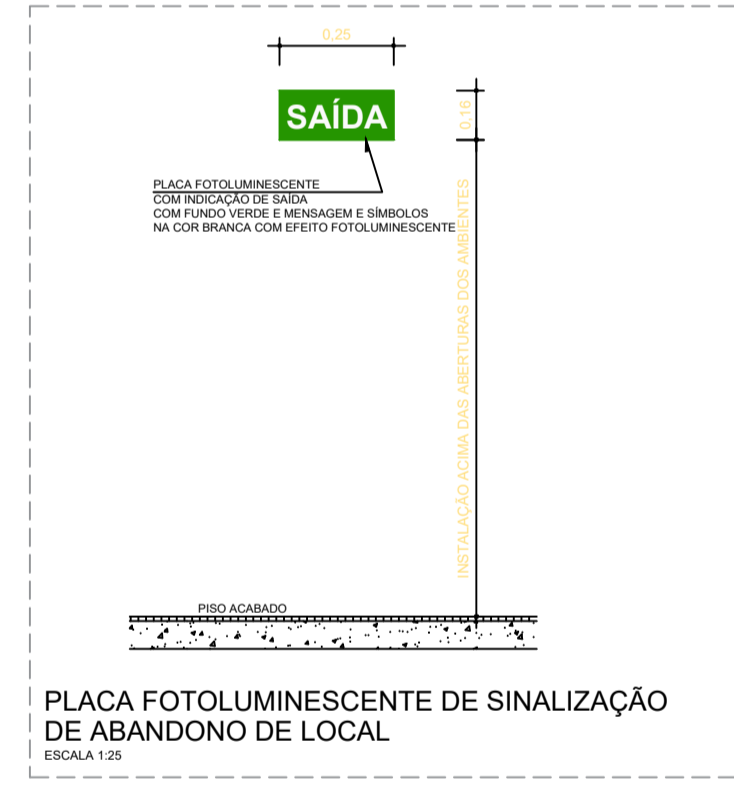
0,25

SAÍDA

0,16

PLACA FOTOLUMINESCENTE
COM INDICAÇÃO DE SAÍDA
COM FUNDO VERDE E MENSAGEM E SÍMBOLOS
NA COR BRANCA COM EFEITO FOTOLUMINESCENTE

INSTALAÇÃO ACIMA DAS ABERTURAS DOS AMBIENTES

PISO ACABADO

PLACA FOTOLUMINESCENTE DE SINALIZAÇÃO DE ABANDONO DE LOCAL

ESCALA 1:25